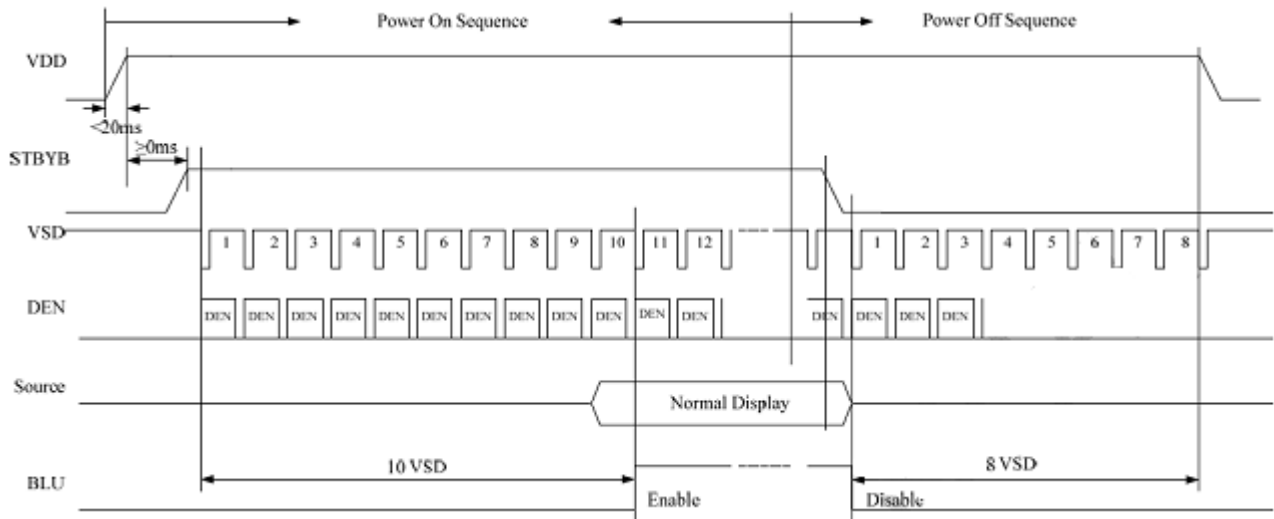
Power On Sequence

Power Off Sequence

VDD

<20ms

>0ms

STBYB

VSD

1 2 3 4 5 6 7 8 9 10 11 12

1 2 3 4 5 6 7 8

DEN

DEN DEN DEN DEN DEN DEN DEN DEN DEN DEN DEN DEN

DEN DEN DEN DEN

Source

Normal Display

BLU

10 VSD

8 VSD

Enable

Disable